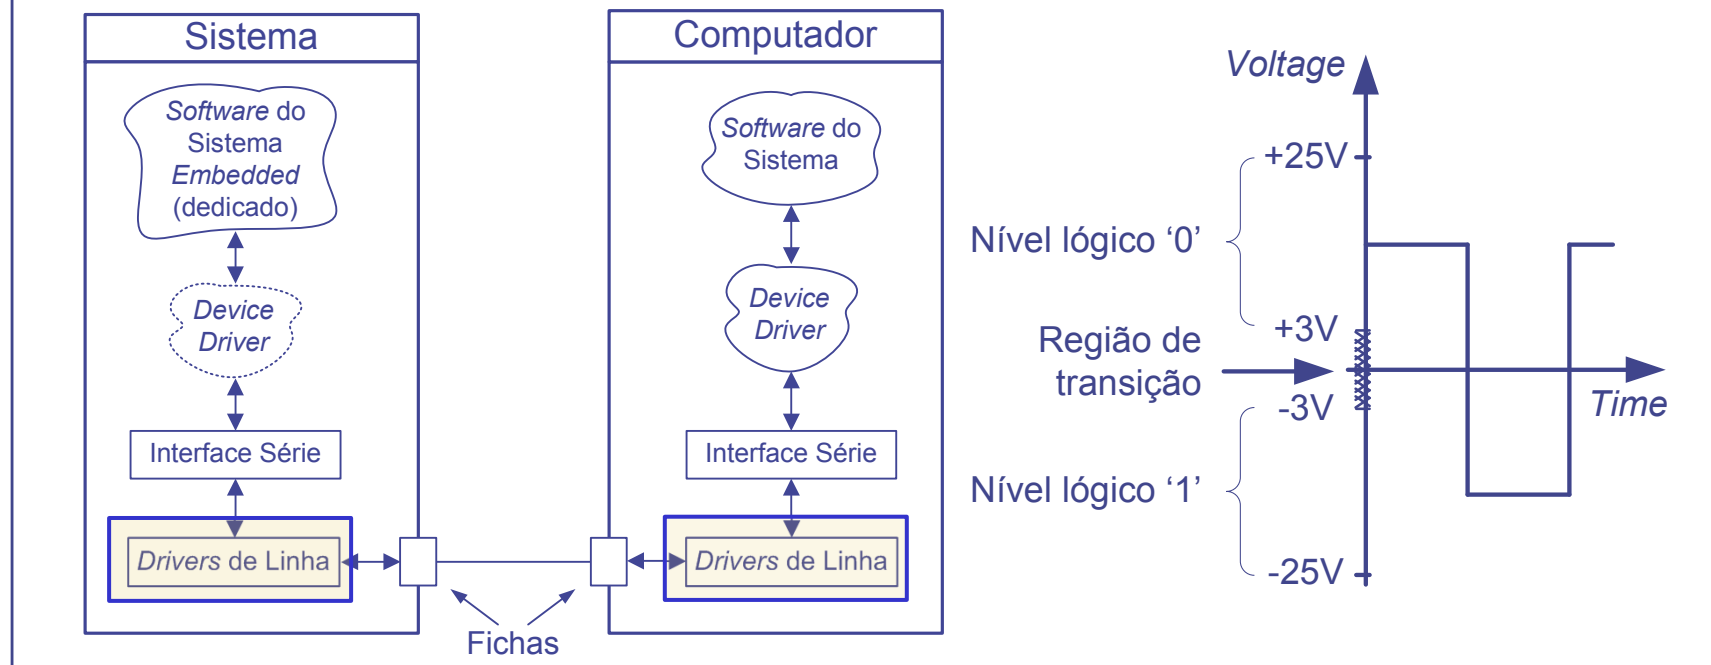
Sistema

Software do Sistema Embedded (dedicado)

Device Driver

Interface Série

Drivers de Linha

Computador

Software do Sistema

Device Driver

Interface Série

Drivers de Linha

Fichas

Voltage

+25V

Nível lógico ‘0’

+3V

Região de transição

-3V

Time

Nível lógico ‘1’

-25V